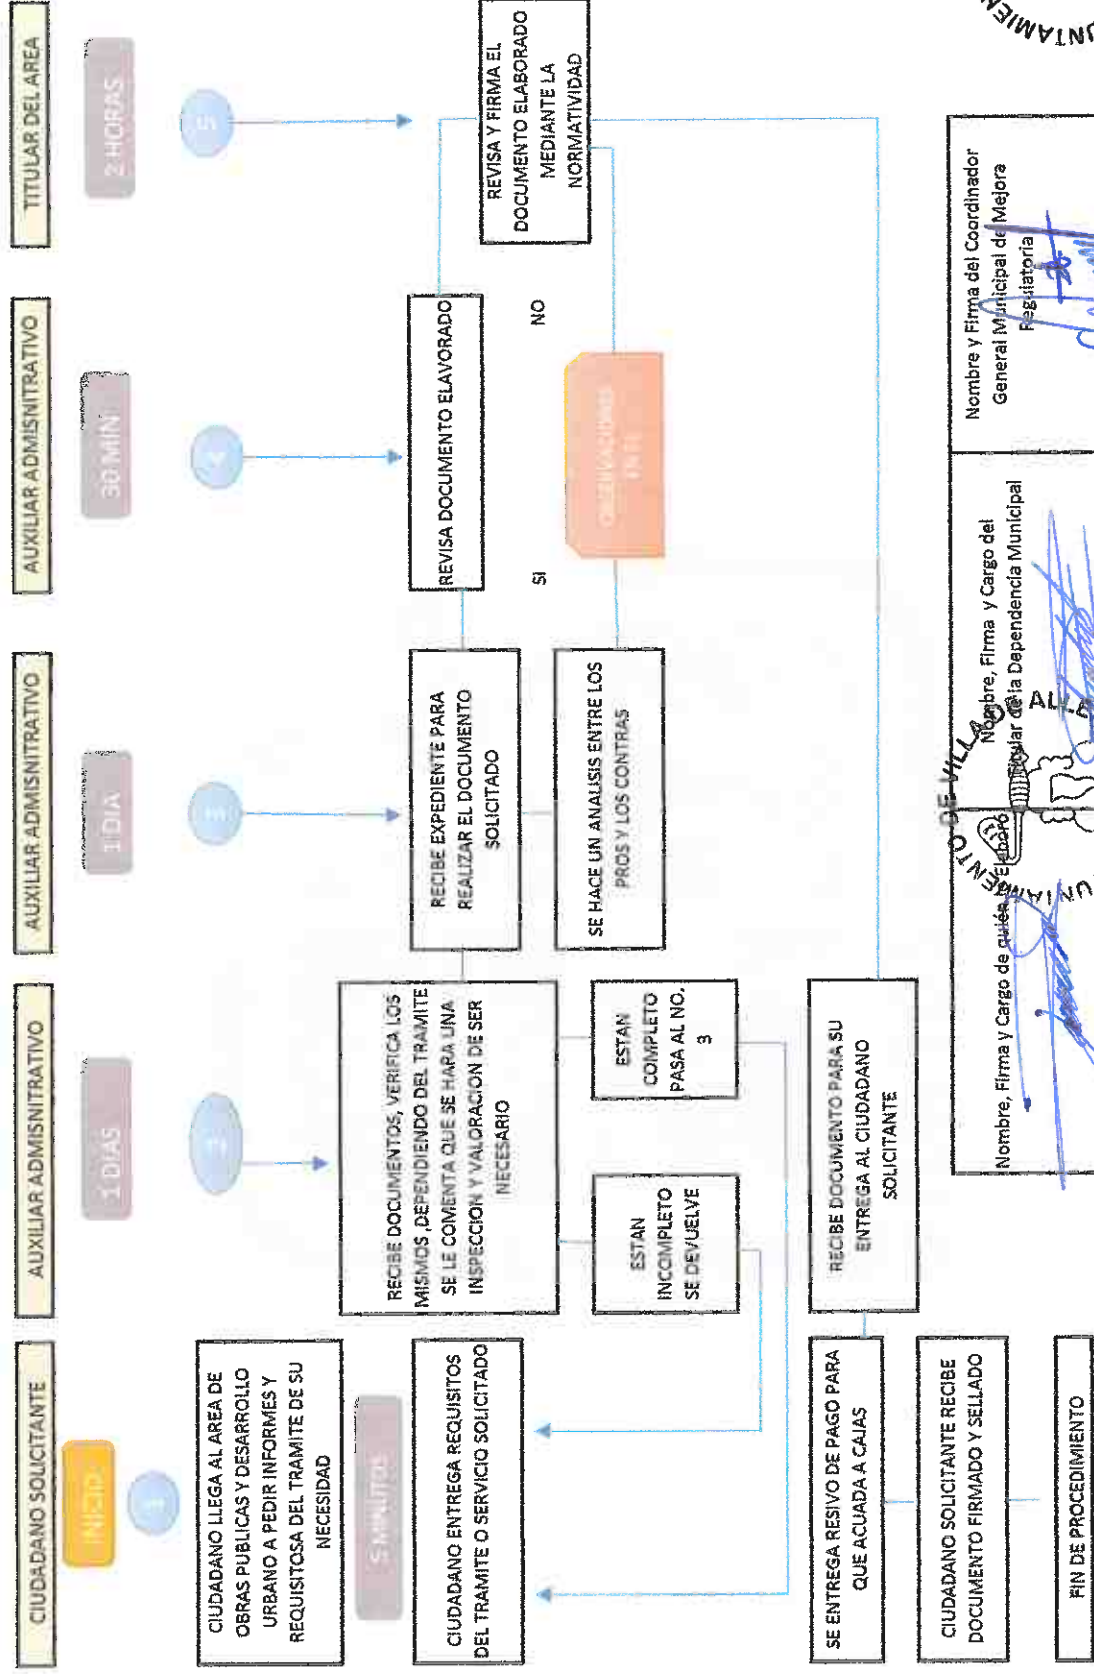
CIUDADANO SOLICITANTE

INICIO

1

5 MINUTOS

CIUDADANO LLEGA AL AREA DE OBRAS PUBLICAS Y DESARROLLO URBANO A PEDIR INFORMES Y REQUISITOSA DEL TRAMITE DE SU NECESIDAD

CIUDADANO ENTREGA REQUISITOS DEL TRAMITE O SERVICIO SOLICITADO

SE ENTREGA RESIVO DE PAGO PARA QUE ACUADA A CAJAS

CIUDADANO SOLICITANTE RECIBE DOCUMENTO FIRMADO Y SELLADO

FIN DE PROCEDIMIENTO

AUXILIAR ADMISNITRATIVO

3 DIAS

2

RECIBE DOCUMENTOS, VERIFICA LOS MISMOS ,DEPENDIENDO DEL TRAMITE SE LE COMENTA QUE SE HARA UNA INSPECCION Y VALORACION DE SER NECESARIO

ESTAN INCOMPLETO SE DEVUELVE

ESTAN COMPLETO PASA AL NO. 3

RECIBE DOCUMENTO PARA SU ENTREGA AL CIUDADANO SOLICITANTE

AUXILIAR ADMISNITRATIVO

1 DIA

3

RECIBE EXPEDIENTE PARA REALIZAR EL DOCUMENTO SOLICITADO

SE HACE UN ANALISIS ENTRE LOS PROS Y LOS CONTRAS

AUXILIAR ADMISNITRATIVO

30 MIN

4

REVISA DOCUMENTO ELAVORADO

SI

NO

OBSERVACIONES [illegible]

TITULAR DEL AREA

2 HORAS

5

REVISA Y FIRMA EL DOCUMENTO ELABORADO MEDIANTE LA NORMATIVIDAD

Nombre, Firma y Cargo de quién Elaboró

Nombre, Firma y Cargo del Titular de la Dependencia Municipal

Nombre y Firma del Coordinador General Municipal de Mejora Regulatoria

AYUNTAMIENTO DE VILLA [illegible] ALLE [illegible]

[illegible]UNTAMIEN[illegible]